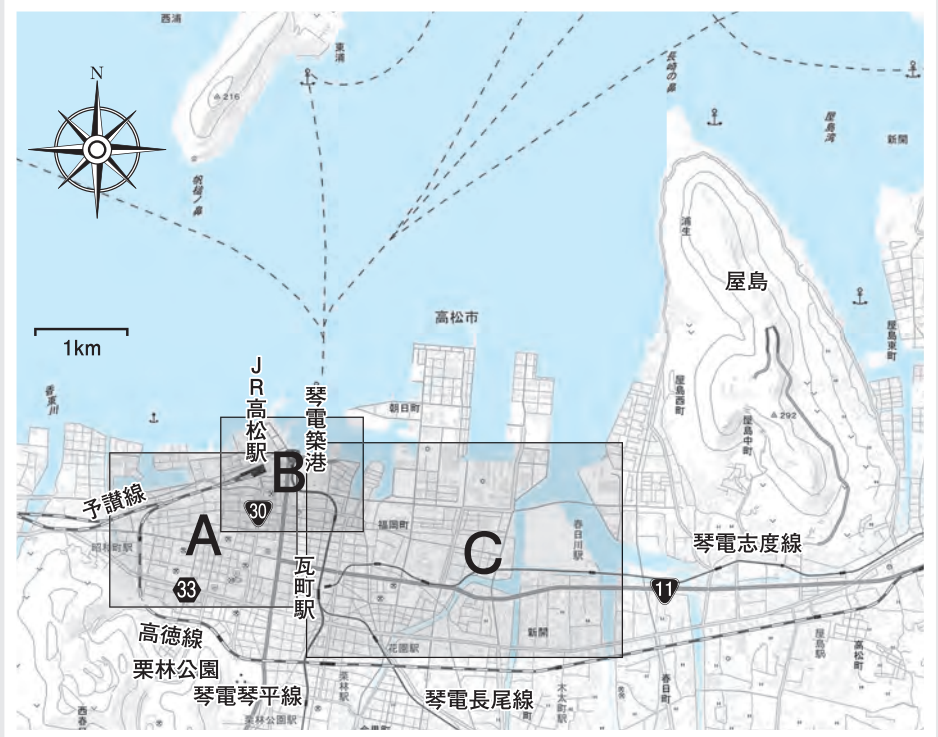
西浦
東浦
N
216
長崎の鼻
屋島湾
新開
屋島
浦生
高松市
1km
JR高松駅
琴電築港
朝日町
屋島西町
屋島中町
292
屋島東町
B
予讃線
30
A
福岡町
C
春日川
琴電志度線
昭和町駅
33
瓦町駅
11
高徳線
栗林公園
琴電琴平線
花園駅
新開
琴電長尾線
栗林駅
木太町駅
春日町
屋島駅
高松町
栗林公園駅